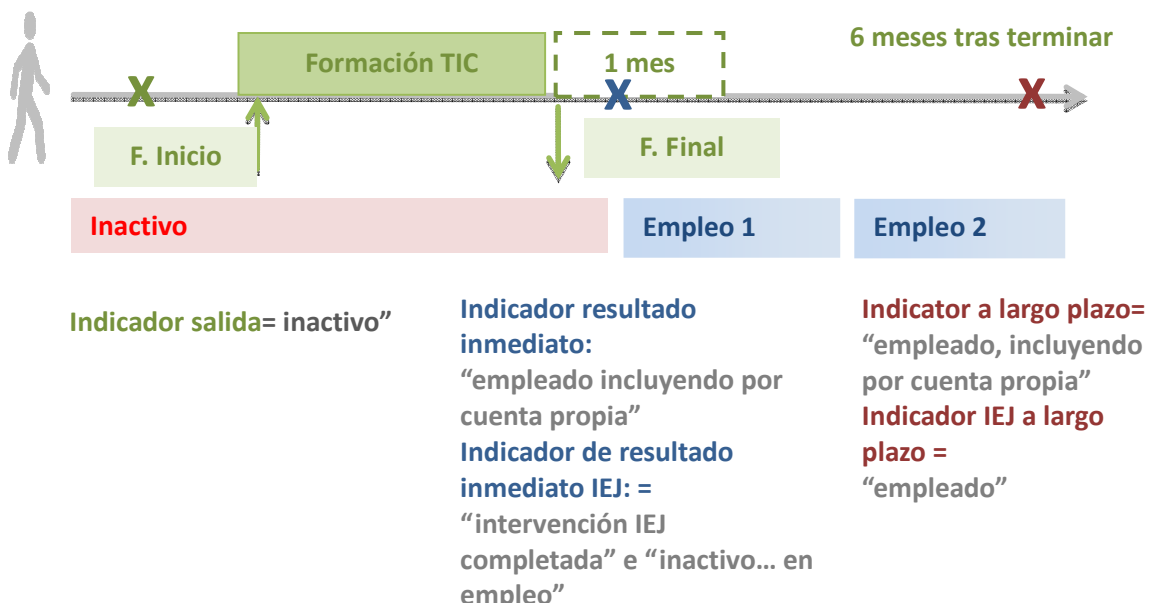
Formación TIC

1 mes

6 meses tras terminar

X

X

X

F. Inicio

F. Final

Inactivo

Empleo 1

Empleo 2

Indicador salida= inactivo”

Indicador resultado inmediato:
“empleado incluyendo por cuenta propia”
Indicador de resultado inmediato IEJ: =
“intervención IEJ completada” e “inactivo… en empleo”

Indicator a largo plazo=
“empleado, incluyendo por cuenta propia”
Indicador IEJ a largo plazo =
“empleado”